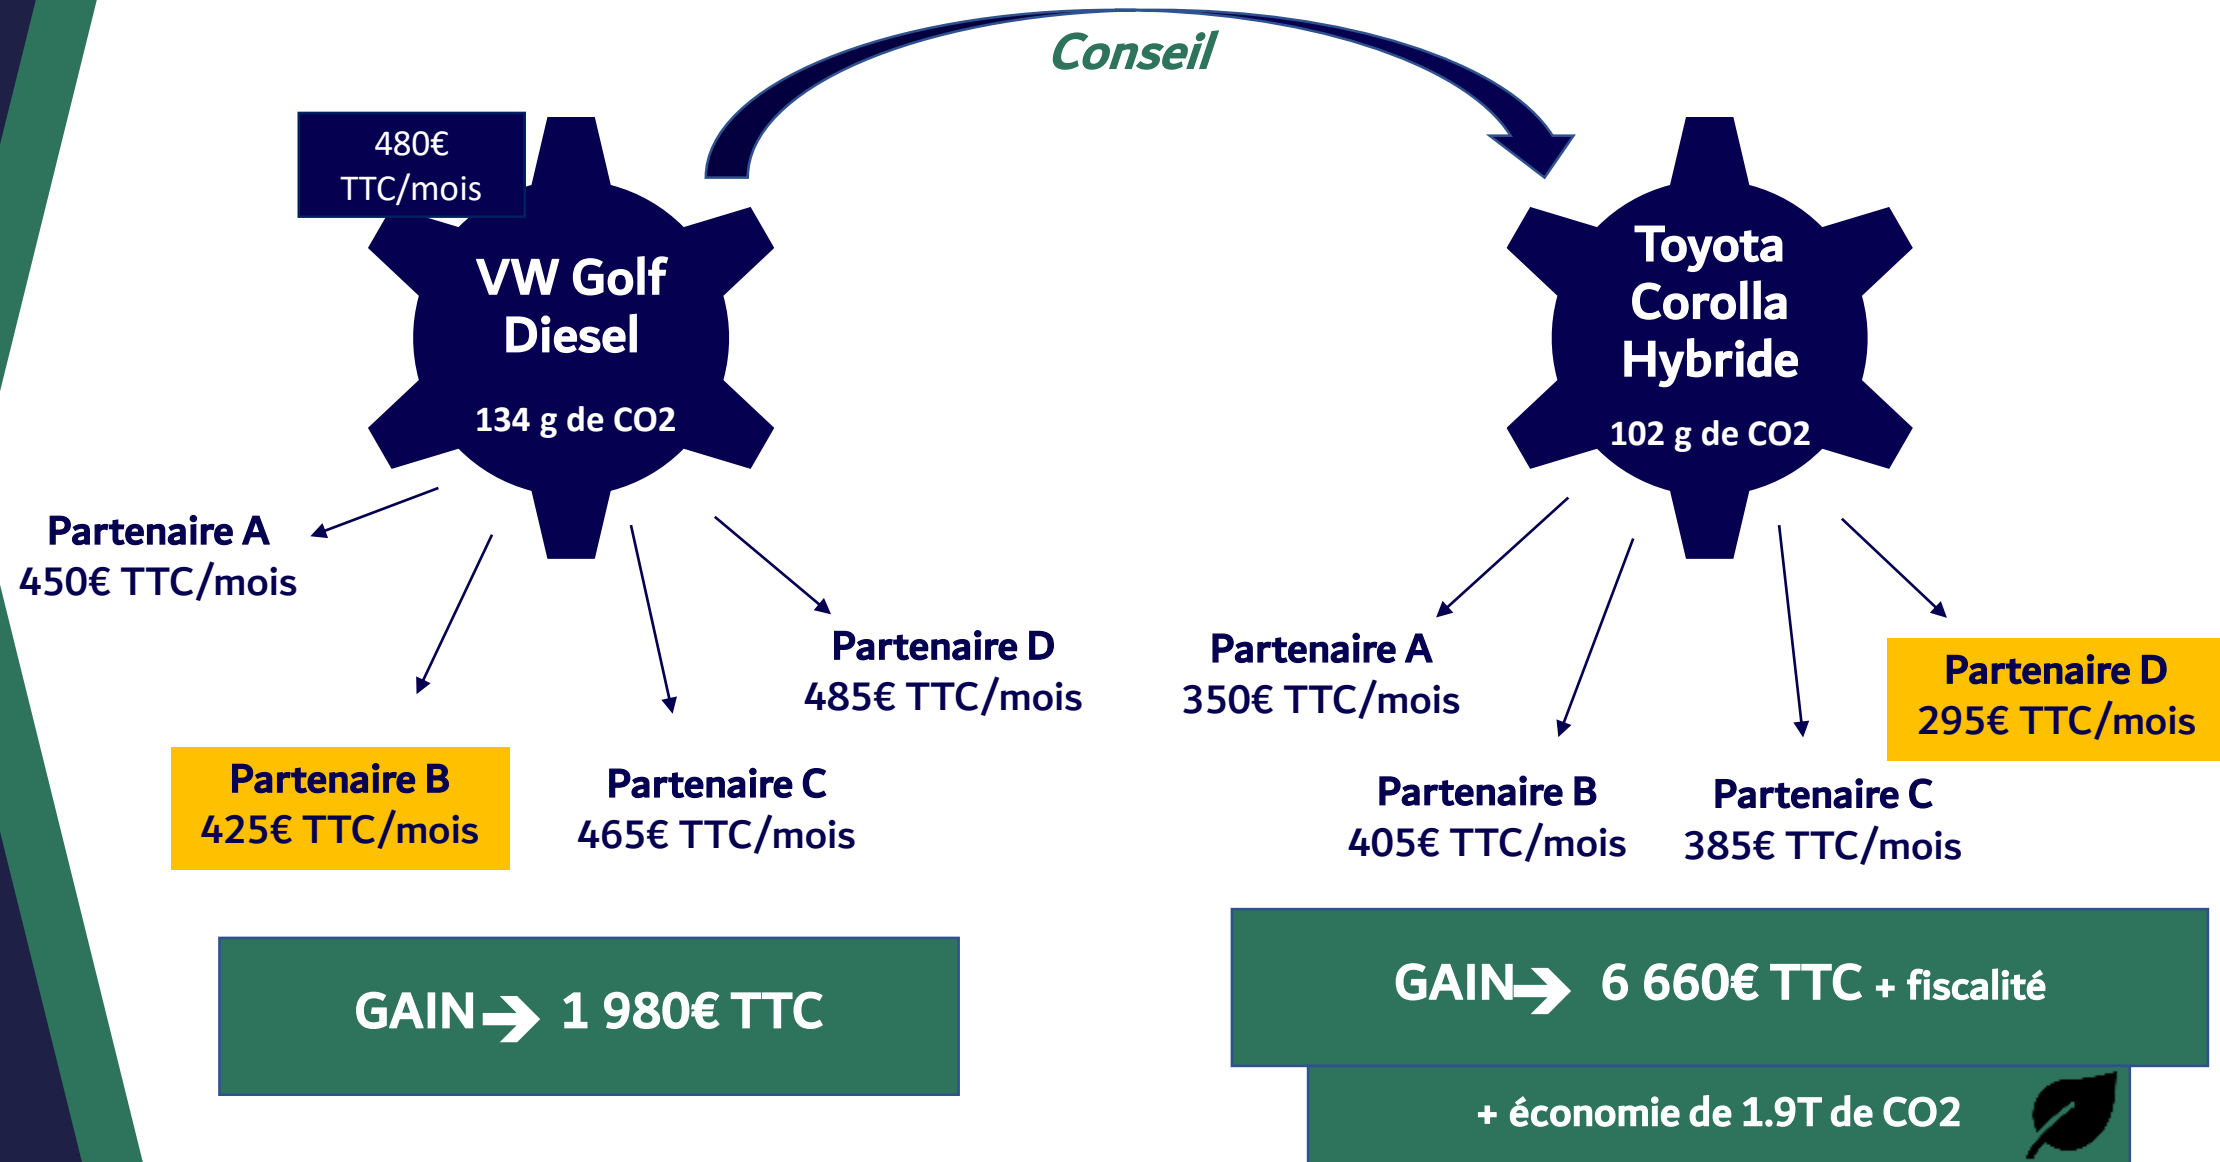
Conseil

480€ TTC/mois

VW Golf Diesel

134 g de CO2

Toyota Corolla Hybride

102 g de CO2

Partenaire A
450€ TTC/mois

Partenaire D
485€ TTC/mois

Partenaire B
425€ TTC/mois

Partenaire C
465€ TTC/mois

Partenaire A
350€ TTC/mois

Partenaire D
295€ TTC/mois

Partenaire B
405€ TTC/mois

Partenaire C
385€ TTC/mois

GAIN 1 980€ TTC

GAIN 6 660€ TTC + fiscalité

+ économie de 1.9T de CO2